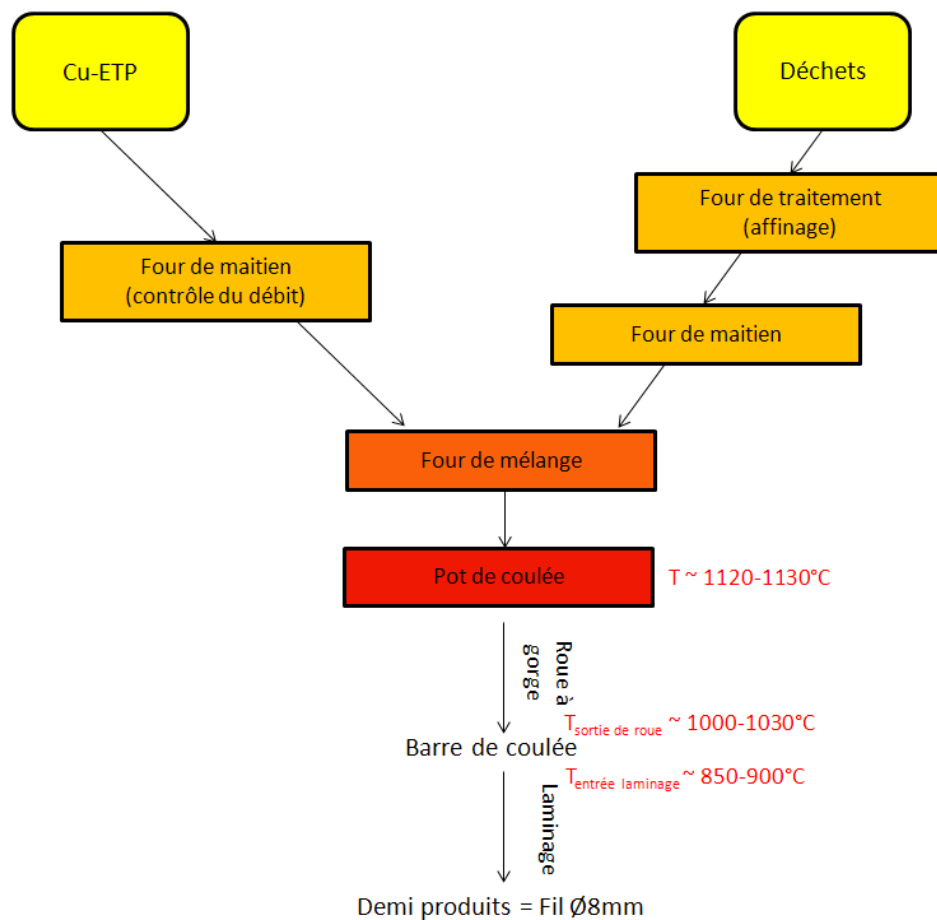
Cu-ETP

Déchets

Four de traitement (affinage)

Four de maitien (contrôle du débit)

Four de maitien

Four de mélange

Pot de coulée

T ~ 1120-1130°C

Roue à gorge

$T_{sortie\ de\ roue}$ ~ 1000-1030°C

Barre de coulée

$T_{entrée\ laminage}$ ~ 850-900°C

Laminage

Demi produits = Fil Ø8mm